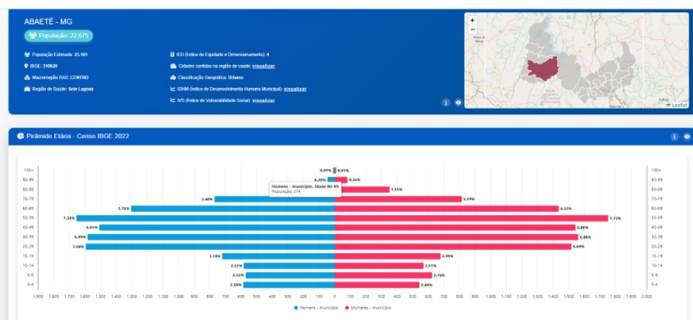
ABAETÉ - MG

População: 22.675

População Estimada: 23.161

IBGE: 310020

Macrorregião RAS: CENTRO

Região de Saúde: Sete Lagoas

IED (Índice de Equidade e Dimensionamento): 4

Cidades contidas na região de saúde: visualizar

Classificação Geográfica: Urbano

IDHM (Índice de Desenvolvimento Humano Municipal): visualizar

IVS (Índice de Vulnerabilidade Social): visualizar

+

−

Leaflet

Pirâmide Etária - Censo IBGE 2022

100+
90-99
80-89
70-79
60-69
50-59
40-49
30-39
20-29
15-19
10-14
5-9
0-4

0,07%
0,01%
0,36%
0,56%
Homens - município, idade 80-89
População: 274
1,45%
3,40%
3,53%
5,76%
6,53%
7,26%
7,73%
6,65%
6,86%
6,99%
6,88%
7,00%
6,69%
3,18%
2,95%
2,57%
2,17%
2,62%
2,56%
2,38%
2,69%

1.800 1.700 1.600 1.500 1.400 1.300 1.200 1.100 1.000 900 800 700 600 500 400 300 200 100 0 100 200 300 400 500 600 700 800 900 1.000 1.100 1.200 1.300 1.400 1.500 1.600 1.700 1.800

Homens - município
Mulheres - município